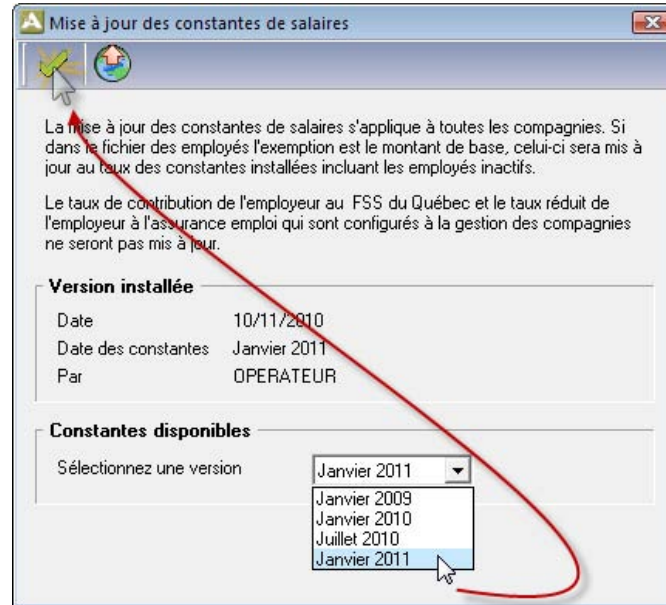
Mise à jour des constantes de salaires

La mise à jour des constantes de salaires s'applique à toutes les compagnies. Si dans le fichier des employés l'exemption est le montant de base, celui-ci sera mis à jour au taux des constantes installées incluant les employés inactifs.

Le taux de contribution de l'employeur au FSS du Québec et le taux réduit de l'employeur à l'assurance emploi qui sont configurés à la gestion des compagnies ne seront pas mis à jour.

Version installée

| | |
|---|---|
| Date | 10/11/2010 |
| Date des constantes | Janvier 2011 |
| Par | OPERATEUR |

Constantes disponibles

Sélectionnez une version Janvier 2011

Janvier 2009
Janvier 2010
Juillet 2010
Janvier 2011